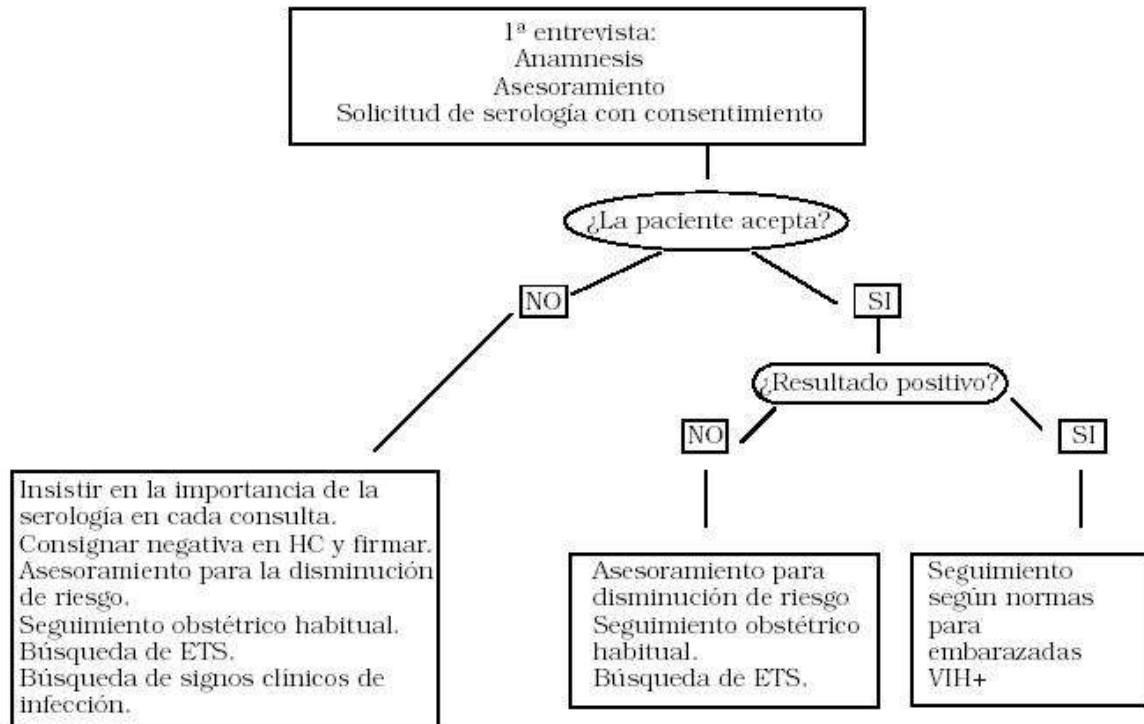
1ª entrevista:
Anamnesis
Asesoramiento
Solicitud de serología con consentimiento

¿La paciente acepta?

NO

SI

¿Resultado positivo?

NO

SI

Insistir en la importancia de la serología en cada consulta.
Consignar negativa en HC y firmar.
Asesoramiento para la disminución de riesgo.
Seguimiento obstétrico habitual.
Búsqueda de ETS.
Búsqueda de signos clínicos de infección.

Asesoramiento para disminución de riesgo
Seguimiento obstétrico habitual.
Búsqueda de ETS.

Seguimiento según normas para embarazadas VIH+